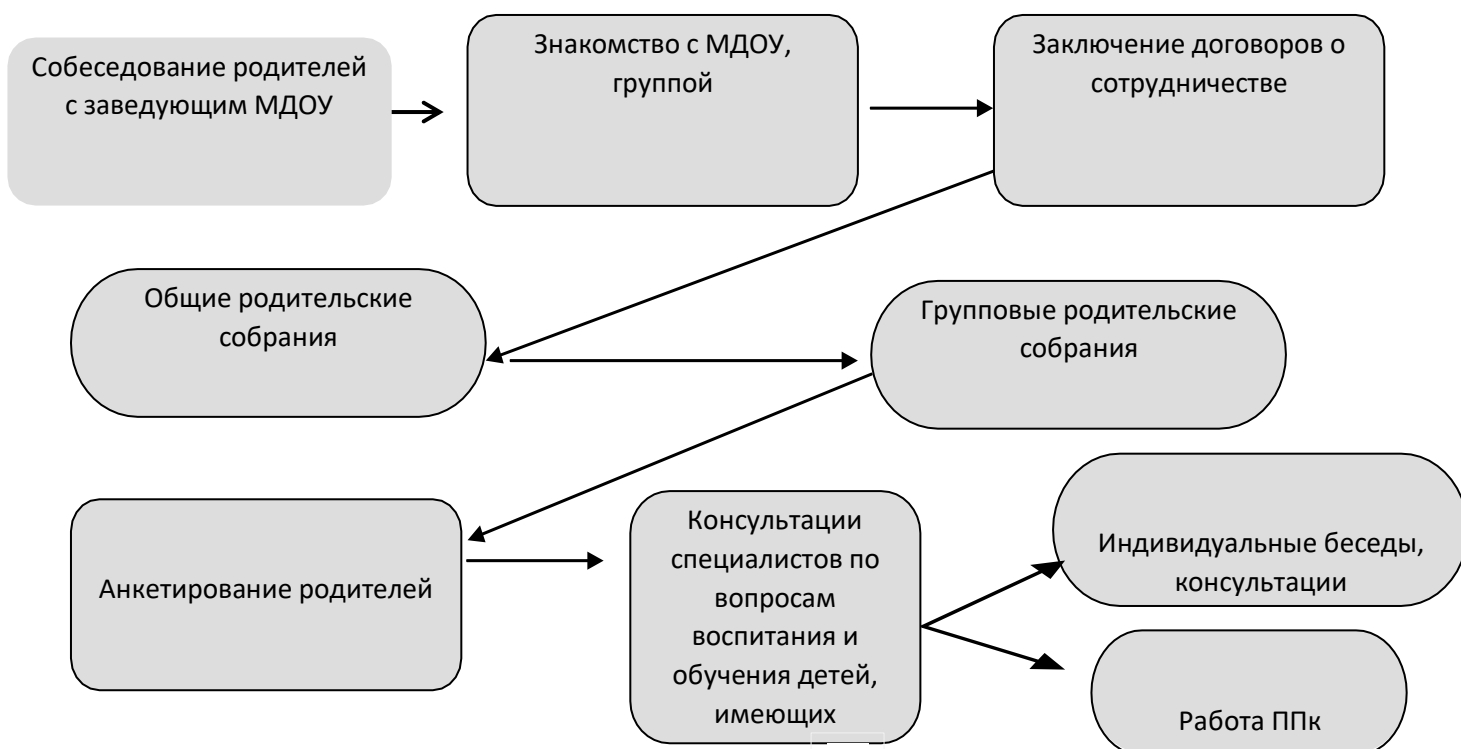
Собеседование родителей с заведующим МДОУ

Знакомство с МДОУ, группой

Заключение договоров о сотрудничестве

Общие родительские собрания

Групповые родительские собрания

Анкетирование родителей

Консультации специалистов по вопросам воспитания и обучения детей, имеющих

Индивидуальные беседы, консультации

Работа ППк